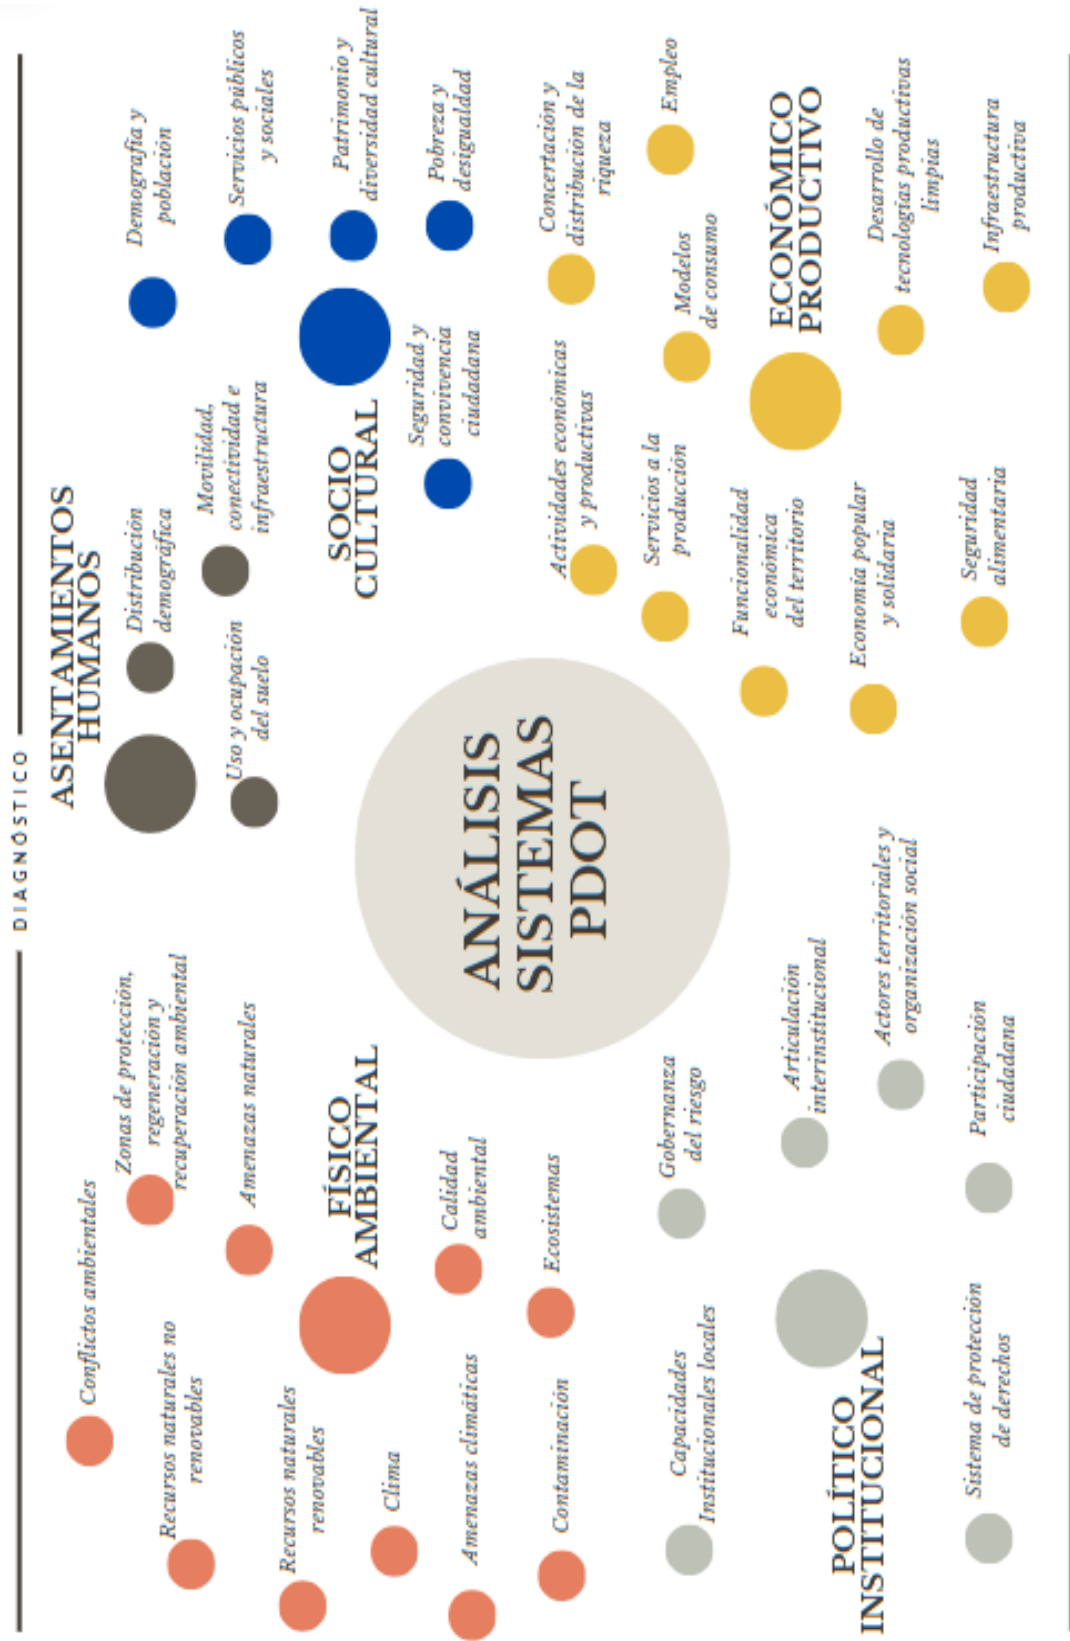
DIAGNÓSTICO

ANÁLISIS SISTEMAS PDOT

ASENTAMIENTOS HUMANOS

Uso y ocupación del suelo

Distribución demográfica

Movilidad, conectividad e infraestructura

Demografía y población

Servicios públicos y sociales

SOCIO CULTURAL

Seguridad y convivencia ciudadana

Patrimonio y diversidad cultural

Pobreza y desigualdad

ECONÓMICO PRODUCTIVO

Actividades económicas y productivas

Concertación y distribución de la riqueza

Servicios a la producción

Modelos de consumo

Empleo

Funcionalidad económica del territorio

Economía popular y solidaria

Seguridad alimentaria

Desarrollo de tecnologías productivas limpias

Infraestructura productiva

FÍSICO AMBIENTAL

Conflictos ambientales

Zonas de protección, regeneración y recuperación ambiental

Amenazas naturales

Recursos naturales no renovables

Recursos naturales renovables

Clima

Calidad ambiental

Amenazas climáticas

Ecosistemas

Contaminación

POLÍTICO INSTITUCIONAL

Capacidades Institucionales locales

Gobernanza del riesgo

Articulación interinstitucional

Actores territoriales y organización social

Participación ciudadana

Sistema de protección de derechos